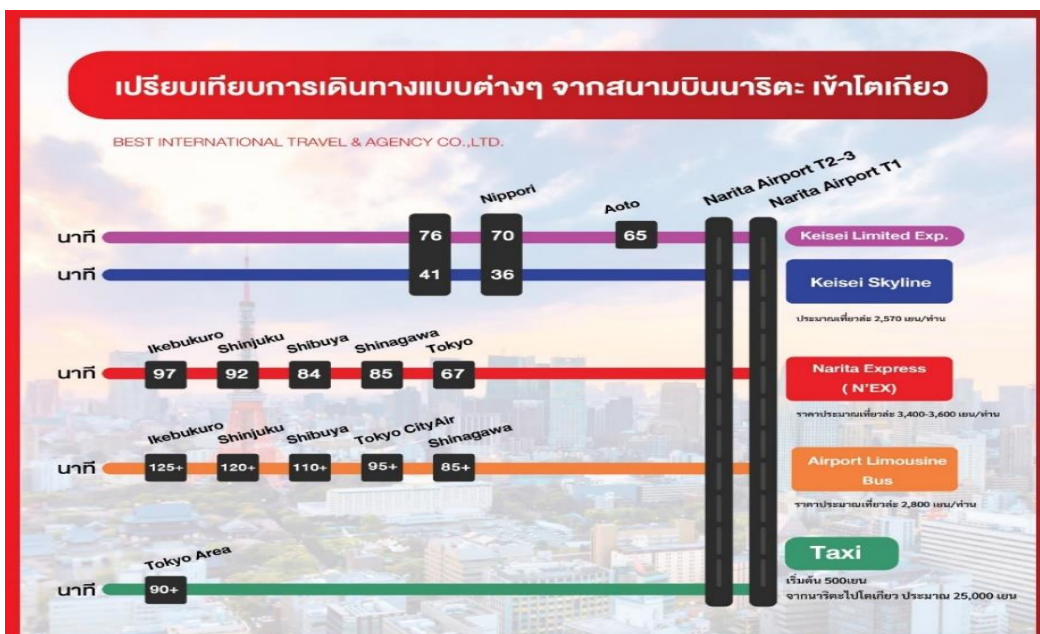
เปรียบเทียบการเดินทางแบบต่างๆ จากสนามบินนาริตะ เข้าโตเกียว

BEST INTERNATIONAL TRAVEL & AGENCY CO.,LTD.

Narita Airport T2-3
Narita Airport T1

Nippori
Aoto

นาที 76 70 65 Keisei Limited Exp.

นาที 41 36 Keisei Skyline

ประมาณเที่ยวล่ะ 2,570 เยน/ท่าน

Ikebukuro Shinjuku Shibuya Shinagawa Tokyo

นาที 97 92 84 85 67 Narita Express (N'EX)

ราคาประมาณเที่ยวล่ะ 3,400-3,600 เยน/ท่าน

Ikebukuro Shinjuku Shibuya Tokyo CityAir Shinagawa

นาที 125+ 120+ 110+ 95+ 85+ Airport Limousine Bus

ราคาประมาณเที่ยวล่ะ 2,800 เยน/ท่าน

Tokyo Area

นาที 90+ Taxi

เริ่มต้น 500เยน
จากนาริตะไปโตเกียว ประมาณ 25,000 เยน